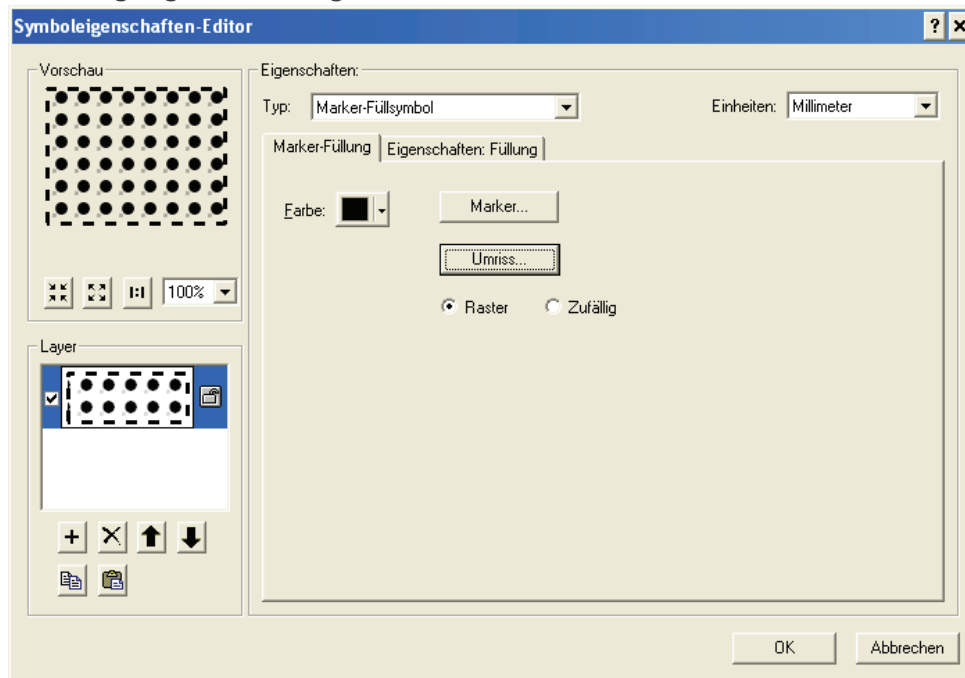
Symboleigenschaften-Editor

?

Vorschau

100%

Layer

Eigenschaften:

Typ: Marker-Füllsymbol

Einheiten: Millimeter

Marker-Füllung | Eigenschaften: Füllung

Farbe:

Marker...

Umriss...

Raster

Zufällig

OK

Abbrechen